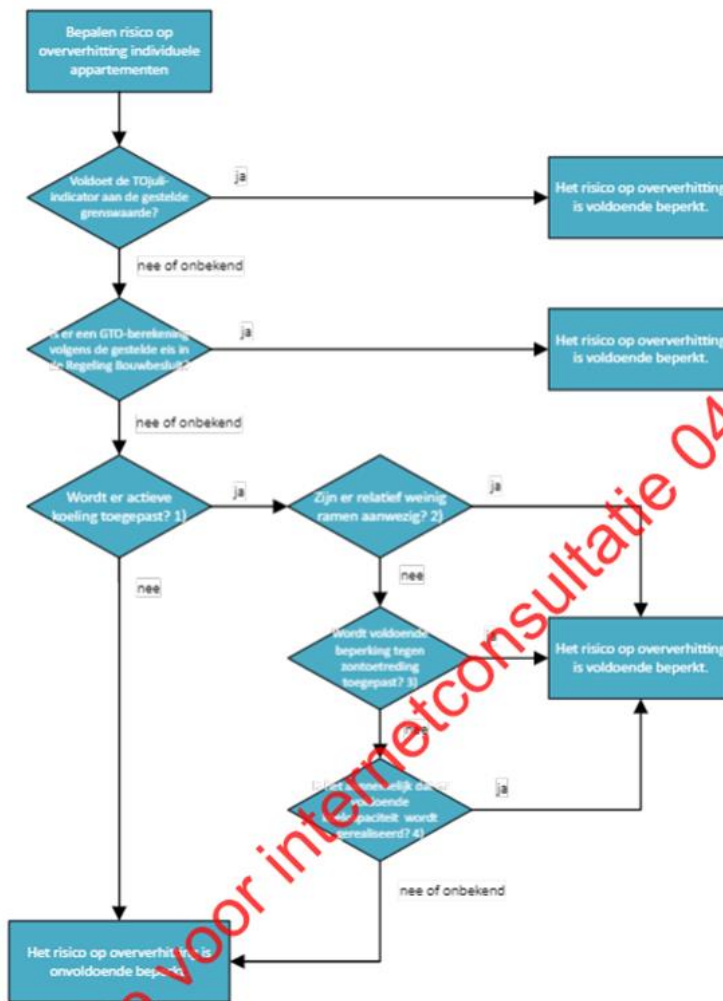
Bepalen risico op oververhitting individuele appartementen

Voldoet de TOjuli-indicator aan de gestelde grenswaarde?

ja

Het risico op oververhitting is voldoende beperkt.

nee of onbekend

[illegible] er een GTO-berekening volgens de gestelde eis in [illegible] Regeling Bouwbesluit?

ja

Het risico op oververhitting is voldoende beperkt.

nee of onbekend

Wordt er actieve koeling toegepast? 1)

ja

Zijn er relatief weinig ramen aanwezig? 2)

ja

nee

nee

Wordt voldoende beperking tegen zontoetreding toegepast? 3)

ja

Het risico op oververhitting is voldoende beperkt.

nee

Is het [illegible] dat er voldoende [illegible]capaciteit wordt gerealiseerd? 4)

ja

nee of onbekend

Het risico op oververhitting is onvoldoende bep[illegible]

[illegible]e voor internetconsultatie 04